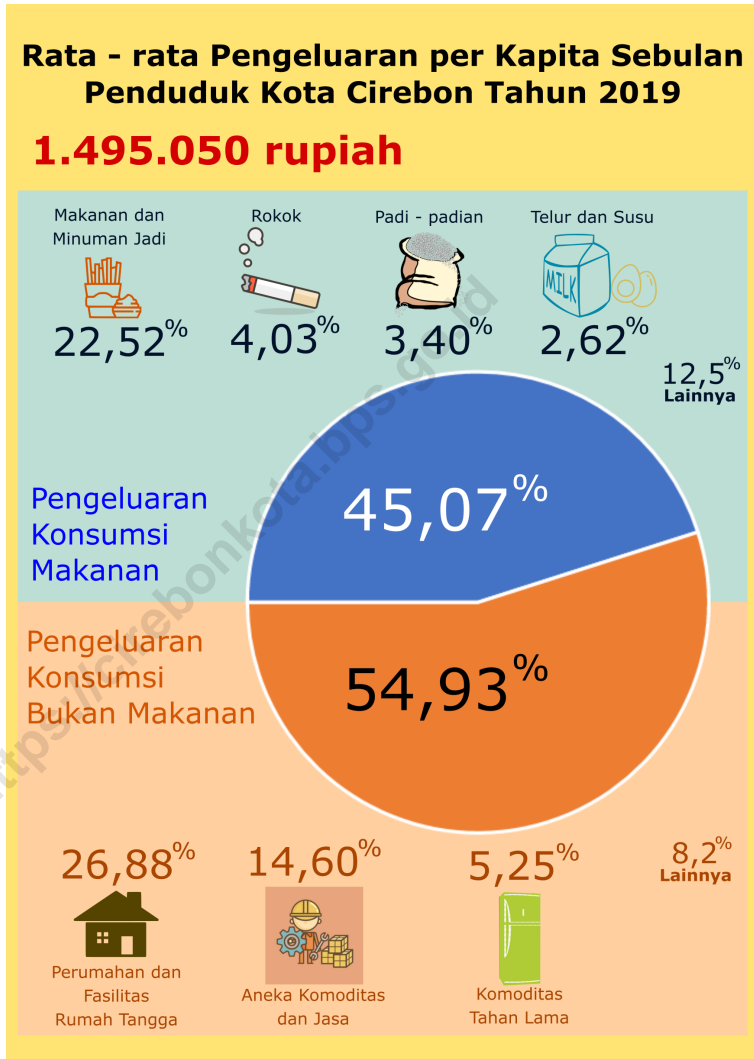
Rata - rata Pengeluaran per Kapita Sebulan Penduduk Kota Cirebon Tahun 2019

1.495.050 rupiah

Makanan dan Minuman Jadi
22,52%

Rokok
4,03%

Padi - padian
3,40%

Telur dan Susu
MILK
2,62%

12,5%
Lainnya

Pengeluaran Konsumsi Makanan

45,07%

Pengeluaran Konsumsi Bukan Makanan

54,93%

https://cirebonkota.bps.go.id

26,88%
Perumahan dan Fasilitas Rumah Tangga

14,60%
Aneka Komoditas dan Jasa

5,25%
Komoditas Tahan Lama

8,2%
Lainnya